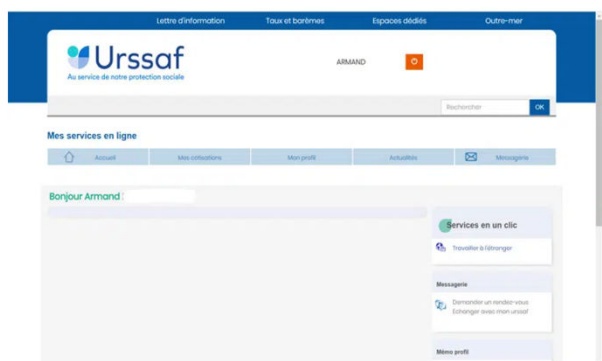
Lettre d'information Taux et barèmes Espaces dédiés Outre-mer

Urssaf
Au service de notre protection sociale

ARMAND

Rechercher OK

Mes services en ligne

Accueil Mes cotisations Mon profil Actualités Messagerie

Bonjour Armand :

Services en un clic

Travailler à l'étranger

Messagerie

Demander un rendez-vous
Echanger avec mon urssaf

Mémo profil